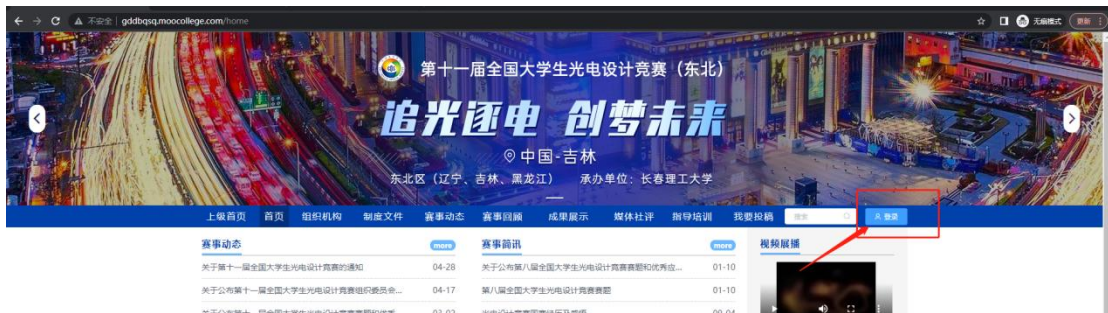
不安全 | gddbqsq.moocollege.com/home

无痕模式 更新

第十一届全国大学生光电设计竞赛（东北）

追光逐电 创梦未来

中国-吉林

东北区（辽宁、吉林、黑龙江） 承办单位：长春理工大学

上级首页 首页 组织机构 制度文件 赛事动态 赛事回顾 成果展示 媒体社评 指导培训 我要投稿 搜索 登录

赛事动态 more

关于第十一届全国大学生光电设计竞赛的通知 04-28

关于公布第十一届全国大学生光电设计竞赛组织委员会... 04-17

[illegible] 03-02

赛事简讯 more

关于公布第八届全国大学生光电设计竞赛赛题和优秀应... 01-10

第八届全国大学生光电设计竞赛赛题 01-10

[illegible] 09-04

视频展播